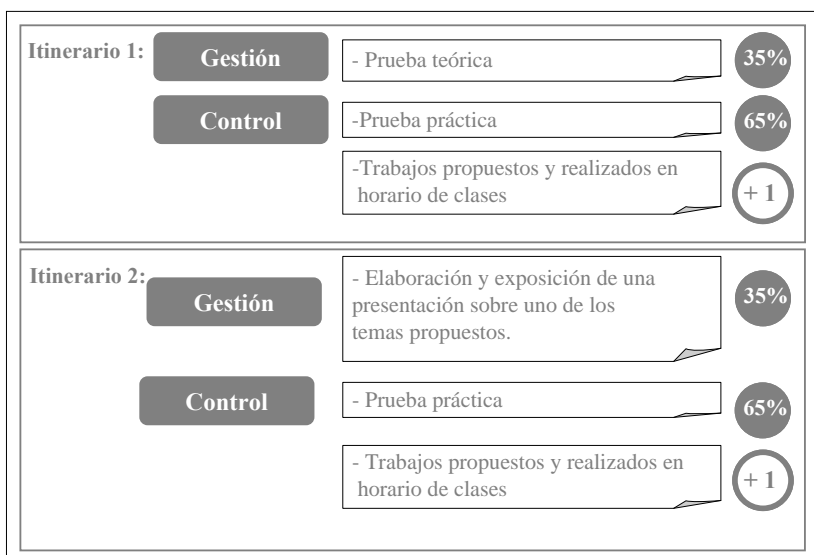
Itinerario 1:

Gestión

- Prueba teórica

35%

Control

-Prueba práctica

65%

-Trabajos propuestos y realizados en horario de clases

+ 1

Itinerario 2:

Gestión

- Elaboración y exposición de una presentación sobre uno de los temas propuestos.

35%

Control

- Prueba práctica

65%

- Trabajos propuestos y realizados en horario de clases

+ 1